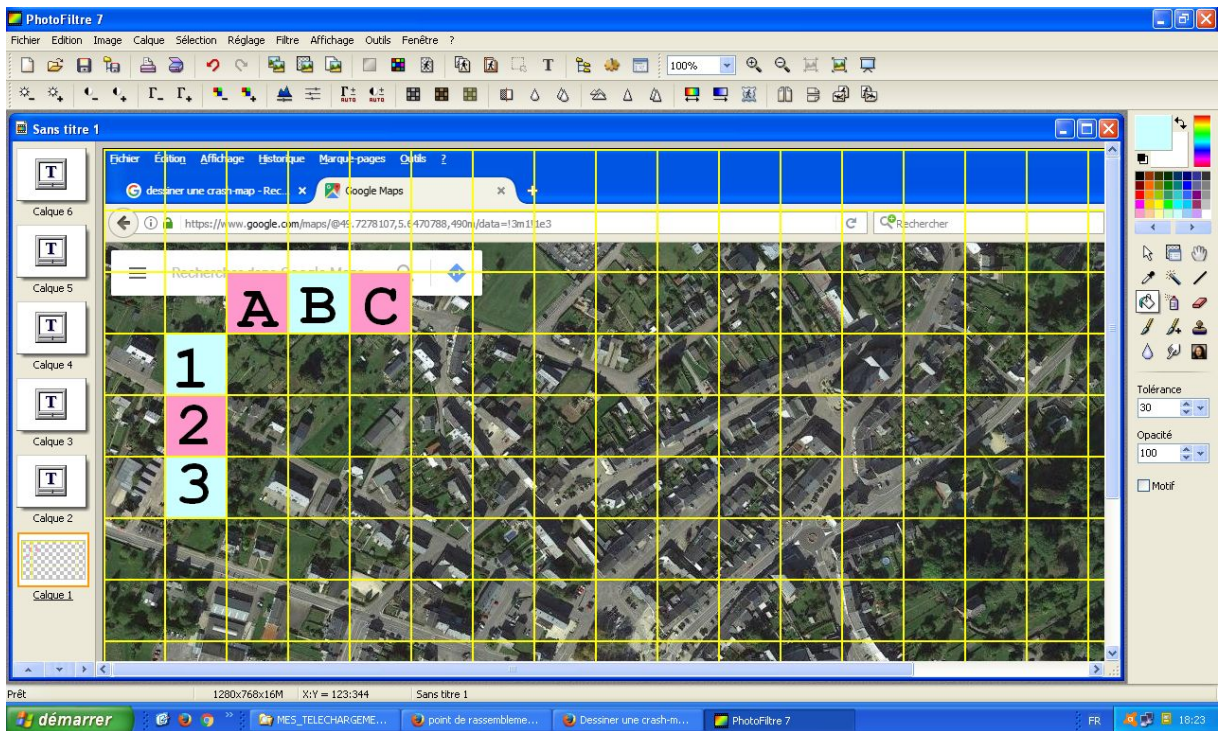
PhotoFiltre 7
Fichier Edition Image Calque Sélection Réglage Filtre Affichage Outils Fenêtre ?
100%
Sans titre 1
Calque 6
Calque 5
Calque 4
Calque 3
Calque 2
Calque 1
Fichier Édition Affichage Historique Marque-pages Outils ?
dessiner une crash-map - Rec... ×
Google Maps ×
https://www.google.com/maps/@4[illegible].7278107,5.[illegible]470788,490m/data=!3m1!1e3
Rechercher
Rechercher dans Google Maps
A B C
1
2
3
Tolérance
30
Opacité
100
Motif
Prêt
1280x768x16M
X:Y = 123:344
Sans titre 1
démarrer
MES_TELECHARGEME...
point de rassembleme...
Dessiner une crash-m...
PhotoFiltre 7
FR
18:23